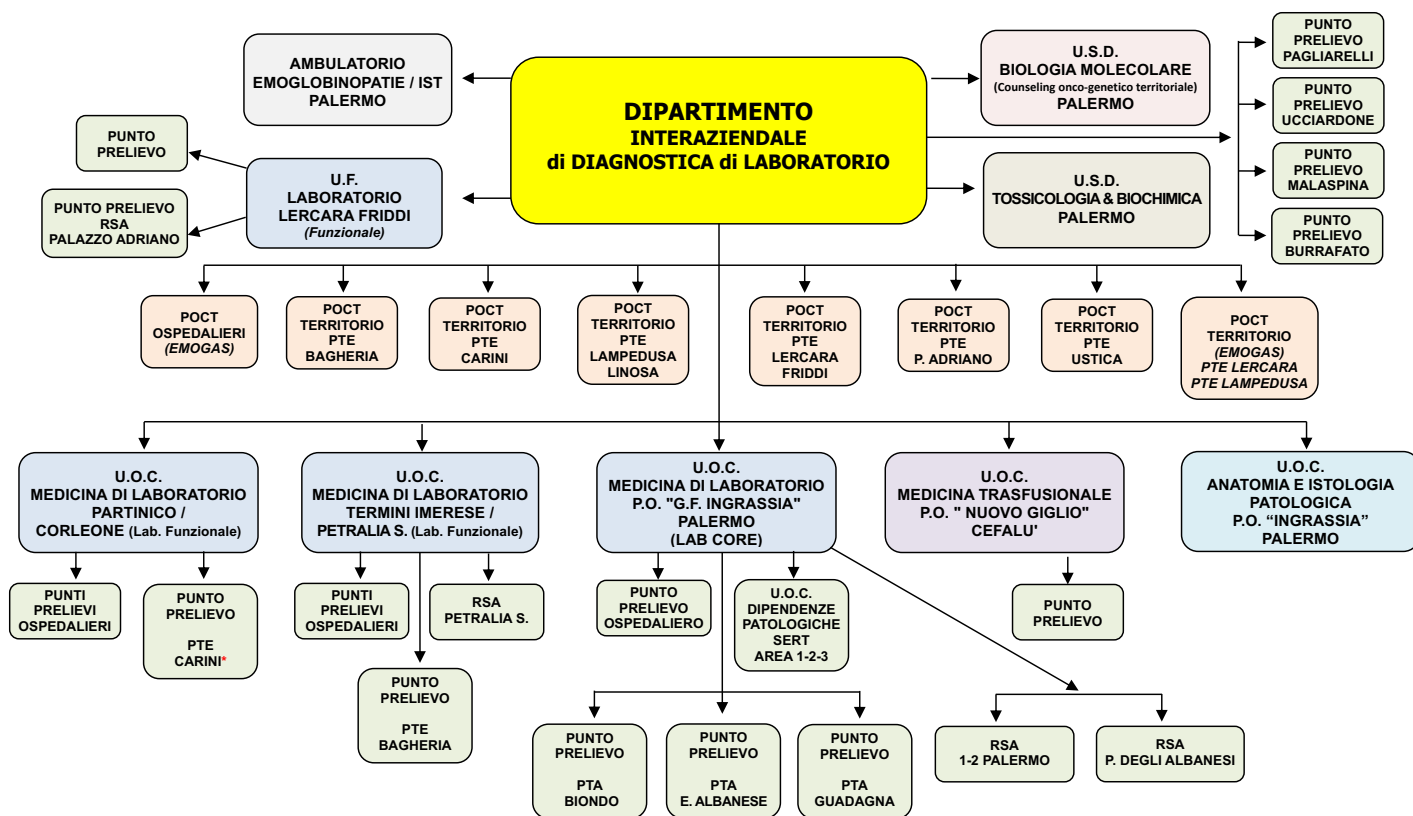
DIPARTIMENTO
INTERAZIENDALE
di DIAGNOSTICA di LABORATORIO

AMBULATORIO
EMOGLOBINOPATIE / IST
PALERMO

U.S.D.
BIOLOGIA MOLECOLARE
(Counseling onco-genetico territoriale)
PALERMO

PUNTO
PRELIEVO
PAGLIARELLI

PUNTO
PRELIEVO
UCCIARDONE

PUNTO
PRELIEVO
MALASPINA

PUNTO
PRELIEVO
BURRAFATO

PUNTO
PRELIEVO

PUNTO PRELIEVO
RSA
PALAZZO ADRIANO

U.F.
LABORATORIO
LERCARA FRIDDI
(Funzionale)

U.S.D.
TOSSICOLOGIA & BIOCHIMICA
PALERMO

POCT
OSPEDALIERI
(EMOGAS)

POCT
TERRITORIO
PTE
BAGHERIA

POCT
TERRITORIO
PTE
CARINI

POCT
TERRITORIO
PTE
LAMPEDUSA
LINOSA

POCT
TERRITORIO
PTE
LERCARA
FRIDDI

POCT
TERRITORIO
PTE
P. ADRIANO

POCT
TERRITORIO
PTE
USTICA

POCT
TERRITORIO
(EMOGAS)
PTE LERCARA
PTE LAMPEDUSA

U.O.C.
MEDICINA DI LABORATORIO
PARTINICO /
CORLEONE (Lab. Funzionale)

U.O.C.
MEDICINA DI LABORATORIO
TERMINI IMERESE /
PETRALIA S. (Lab. Funzionale)

U.O.C.
MEDICINA DI LABORATORIO
P.O. "G.F. INGRASSIA"
PALERMO
(LAB CORE)

U.O.C.
MEDICINA TRASFUSIONALE
P.O. " NUOVO GIGLIO"
CEFALU'

U.O.C.
ANATOMIA E ISTOLOGIA
PATOLOGICA
P.O. "INGRASSIA"
PALERMO

PUNTI
PRELIEVI
OSPEDALIERI

PUNTO
PRELIEVO
PTE
CARINI*

PUNTI
PRELIEVI
OSPEDALIERI

RSA
PETRALIA S.

PUNTO
PRELIEVO
PTE
BAGHERIA

PUNTO
PRELIEVO
OSPEDALIERO

U.O.C.
DIPENDENZE
PATOLOGICHE
SERT
AREA 1-2-3

PUNTO
PRELIEVO

PUNTO
PRELIEVO
PTA
BIONDO

PUNTO
PRELIEVO
PTA
E. ALBANESE

PUNTO
PRELIEVO
PTA
GUADAGNA

RSA
1-2 PALERMO

RSA
P. DEGLI ALBANESI